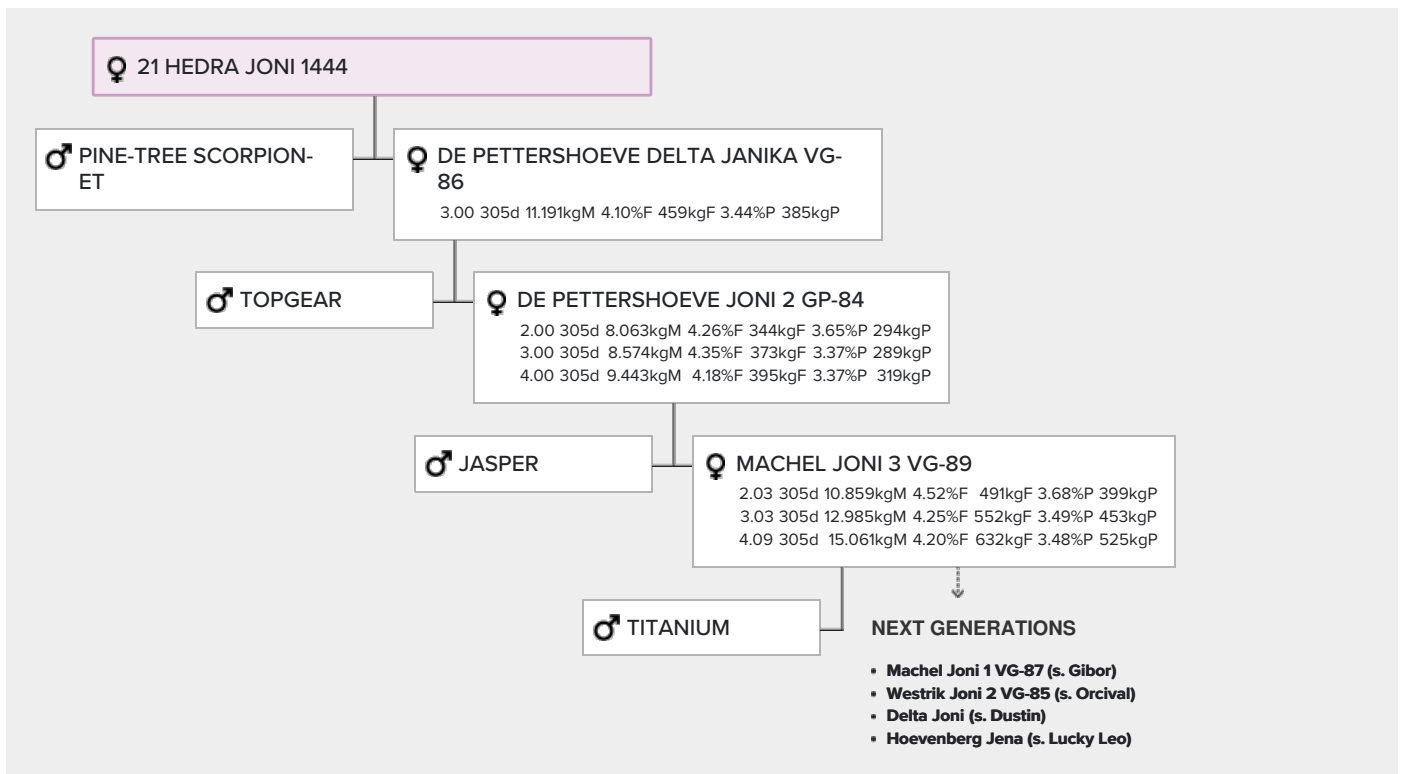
♀ 21 HEDRA JONI 1444

♂ PINE-TREE SCORPION-ET

♀ DE PETTERSHOEVE DELTA JANIKA VG-86
3.00 305d 11.191kgM 4.10%F 459kgF 3.44%P 385kgP

♂ TOPGEAR

♀ DE PETTERSHOEVE JONI 2 GP-84
2.00 305d 8.063kgM 4.26%F 344kgF 3.65%P 294kgP
3.00 305d 8.574kgM 4.35%F 373kgF 3.37%P 289kgP
4.00 305d 9.443kgM 4.18%F 395kgF 3.37%P 319kgP

♂ JASPER

♀ MACHEL JONI 3 VG-89
2.03 305d 10.859kgM 4.52%F 491kgF 3.68%P 399kgP
3.03 305d 12.985kgM 4.25%F 552kgF 3.49%P 453kgP
4.09 305d 15.061kgM 4.20%F 632kgF 3.48%P 525kgP

♂ TITANIUM

NEXT GENERATIONS

- Machel Joni 1 VG-87 (s. Gibor)
- Westrik Joni 2 VG-85 (s. Orcival)
- Delta Joni (s. Dustin)
- Hoevenberg Jena (s. Lucky Leo)